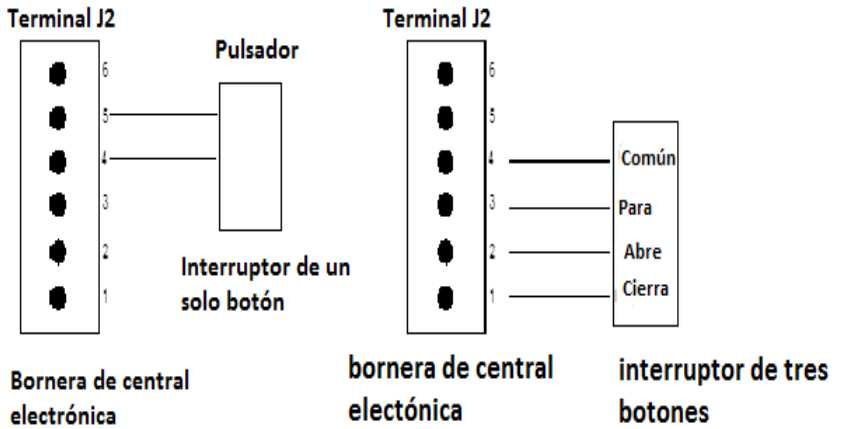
Terminal J2

6
5
4
3
2
1

Pulsador

Interruptor de un solo botón

Bornera de central electrónica

Terminal J2

6
5
4
3
2
1

Común
Para
Abre
Cierra

bornera de central electónica

interruptor de tres botones